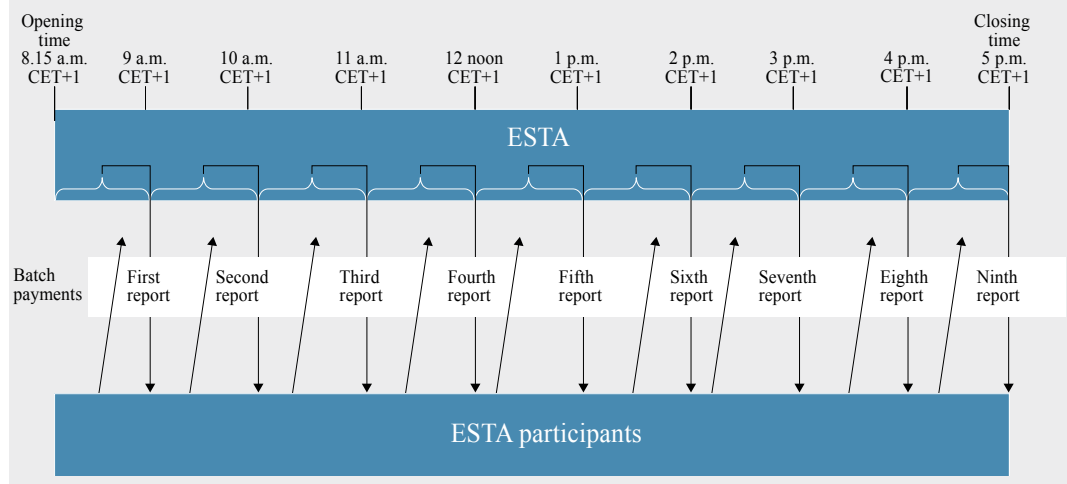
Opening time 8.15 a.m. CET+1

9 a.m. CET+1

10 a.m. CET+1

11 a.m. CET+1

12 noon CET+1

1 p.m. CET+1

2 p.m. CET+1

3 p.m. CET+1

4 p.m. CET+1

Closing time 5 p.m. CET+1

ESTA

Batch payments

First report

Second report

Third report

Fourth report

Fifth report

Sixth report

Seventh report

Eighth report

Ninth report

ESTA participants